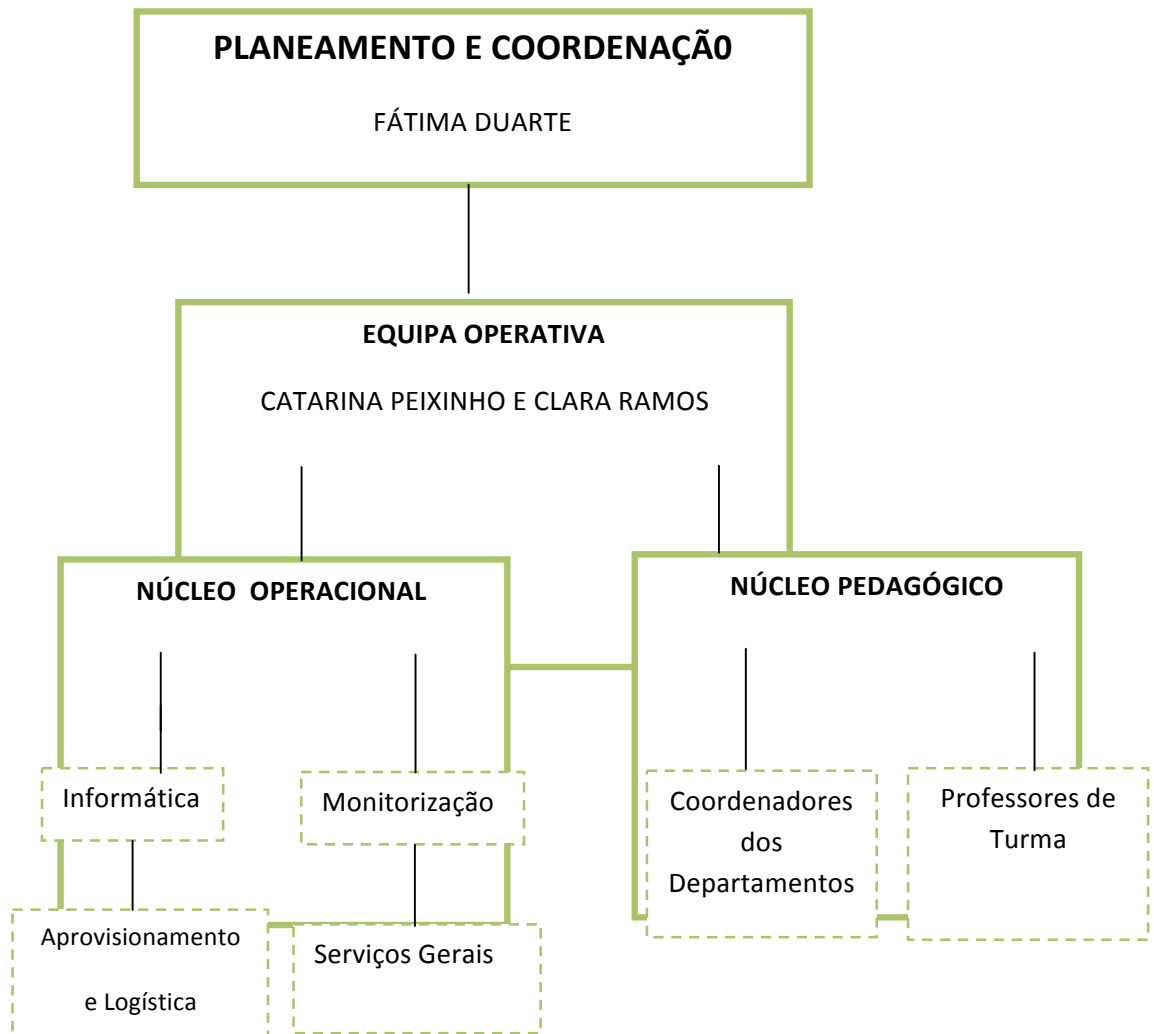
PLANEAMENTO E COORDENAÇÃ0

FÁTIMA DUARTE

EQUIPA OPERATIVA

CATARINA PEIXINHO E CLARA RAMOS

NÚCLEO OPERACIONAL

NÚCLEO PEDAGÓGICO

Informática

Monitorização

Coordenadores dos Departamentos

Professores de Turma

Aprovisionamento e Logística

Serviços Gerais